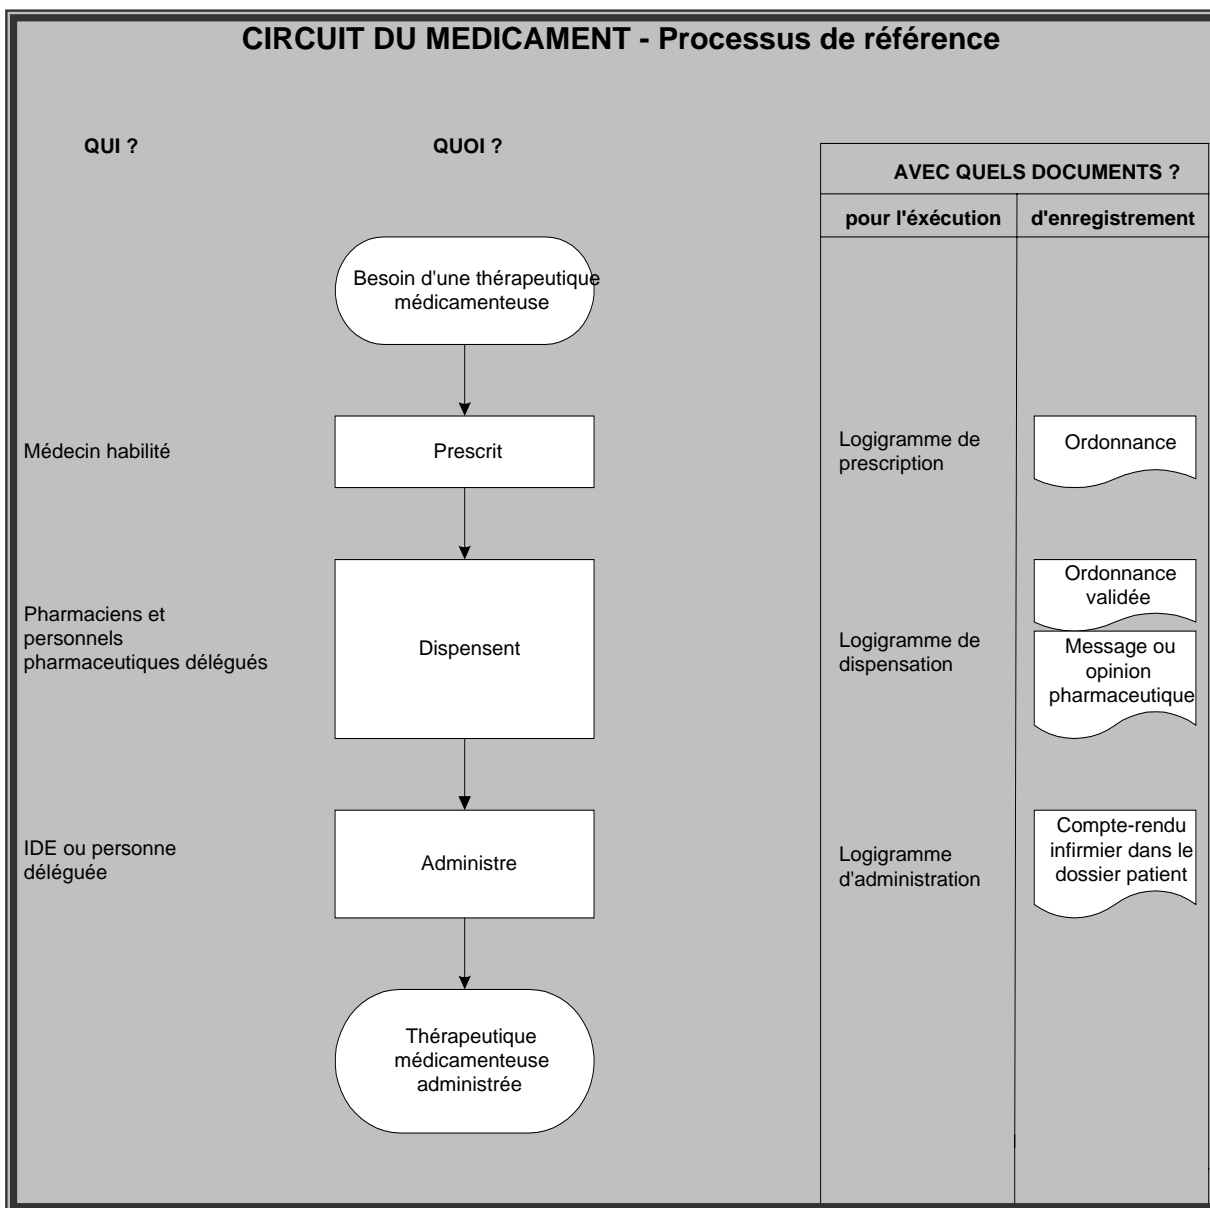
CIRCUIT DU MEDICAMENT - Processus de référence

QUI ?

QUOI ?

AVEC QUELS DOCUMENTS ?

pour l'exécution

d'enregistrement

Besoin d'une thérapeutique médicamenteuse

Médecin habilité

Prescrit

Logigramme de prescription

Ordonnance

Pharmaciens et personnels pharmaceutiques délégués

Dispensent

Logigramme de dispensation

Ordonnance validée

Message ou opinion pharmaceutique

IDE ou personne déléguée

Administre

Logigramme d'administration

Compte-rendu infirmier dans le dossier patient

Thérapeutique médicamenteuse administrée